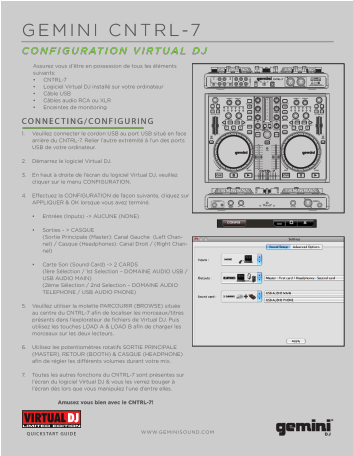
GEMINI CNTRL-7

CONFIGURATION VIRTUAL DJ

Assurez vous d'être en possession de tous les éléments suivants:
• CNTRL-7
• Logiciel Virtual DJ installé sur votre ordinateur
• Câble USB
• Câbles audio RCA ou XLR
• Enceintes de monitoring

CONNECTING/CONFIGURING

1. Veuillez connecter le cordon USB au port USB situé en face arrière du CNTRL-7. Relier l'autre extrémité à l'un des ports USB de votre ordinateur.

2. Démarrer le logiciel Virtual DJ.

3. En haut à droite de l'écran du logiciel Virtual DJ, veuillez cliquer sur le menu CONFIGURATION.

4. Effectuez la CONFIGURATION de façon suivante, cliquez sur APPLIQUER & OK lorsque vous avez terminé.

• Entrées (Inputs) -> AUCUNE (NONE)

• Sorties - > CASQUE (Sortie Principale (Master): Canal Gauche (Left Channel) / Casque (Headphones): Canal Droit / (Right Channel)

• Carte Son (Sound Card) -> 2 CARDS (1ère Sélection / 1st Selection - DOMAINE AUDIO USB / USB AUDIO MAIN) (2ème Sélection / 2nd Selection - DOMAINE AUDIO TELEPHONE / USB AUDIO PHONE)

5. Veuillez utiliser la molette PARCOURIR (BROWSE) située au centre du CNTRL-7 afin de localiser les morceaux/titres présents dans l'explorateur de fichiers de Virtual DJ. Puis utilisez les touches LOAD A & LOAD B afin de charger les morceaux sur les deux lecteurs.

6. Utiliser les potentiomètres rotatifs SORTIE PRINCIPALE (MASTER), RETOUR (BOOTH) & CASQUE (HEADPHONE) afin de régler les différents volumes durant votre mix.

7. Toutes les autres fonctions du CNTRL-7 sont présentes sur l'écran du logiciel Virtual DJ & vous les verrez bouger à l'écran dès lors que vous manipulez l'une d'entre-elles.

Amusez vous bien avec le CNTRL-7!

Sound Setup | Advanced Options
Inputs: NONE
Outputs: Master : First card / Headphones : Second card
Sound card: 2 CARDS | USB AUDIO MAIN | USB AUDIO PHONE
Apply

VIRTUAL DJ
LIMITED EDITION
QUICKSTART GUIDE

WWW.GEMINISOUND.COM

gemini DJ